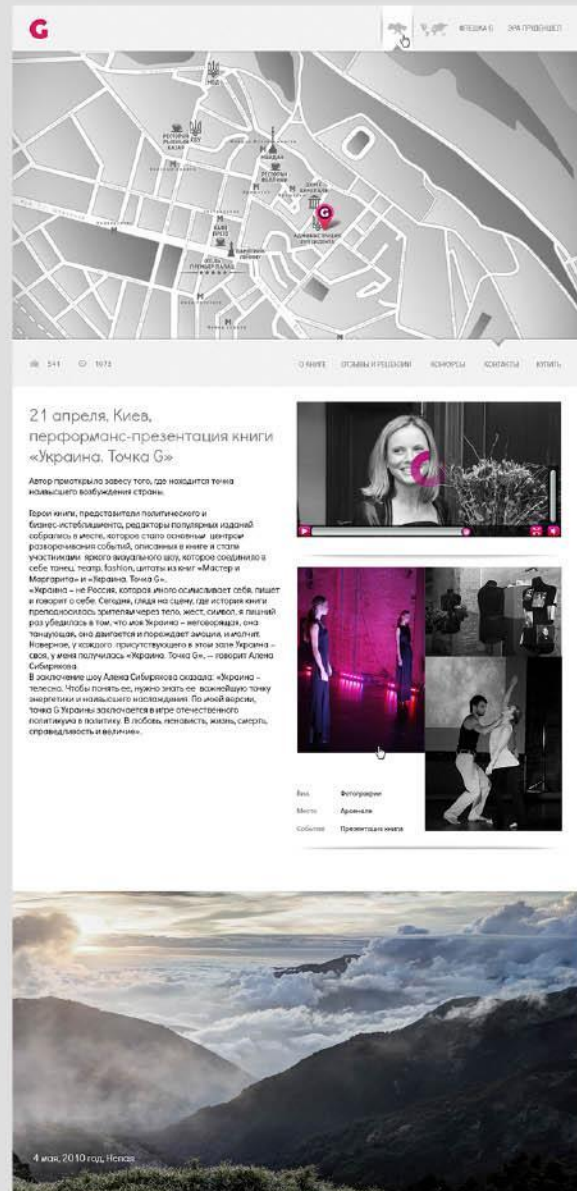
G

ФЛЕШКА G ЭРА ПРИВЕНЦЕТ

541 1073

О КНИГЕ ОТЗЫВЫ И РЕЦЕНЗИИ КОНКУРСЫ КОНТАКТЫ КУПИТЬ

21 апреля. Киев, перформанс-презентация книги «Украина. Точка G»

Автор приоткрыла завесу того, где находится точка наивысшего возбуждения страны.

Герои книги, представители политического и бизнес-истеблишмента, редакторы популярных изданий собрались в месте, которое стало основным центром разворачивания событий, описанных в книге и стали участниками яркого визуального шоу, которое соединило в себе танец, театр, fashion, цитаты из книг «Мастер и Маргарита» и «Украина. Точка G».
«Украина – не Россия, которая иного осмысливает себя, пишет и говорит о себе. Сегодня, глядя на сцену, где история книги преподносилась зрителям через тело, жест, символ, я лишний раз убедилась в том, что моя Украина – неговорящая, она танцующая, она двигается и порождает эмоцию, и молчит. Наверное, у каждого присутствующего в этом зале Украина – своя, у меня получилась «Украина. Точка G», – говорит Алена Сибирякова.
В заключение шоу Алена Сибирякова сказала: «Украина – телесно. Чтобы понять ее, нужно знать ее важнейшую точку энергетики и наивысшего наслаждения. По моей версии, точка G Украины заключается в игре отечественного политикума в политику. В любовь, ненависть, жизнь, смерть, справедливость и величие».

Вид Фотографии
Место Арсенале
Событие Презентация книги

4 мая, 2010 год, Непал